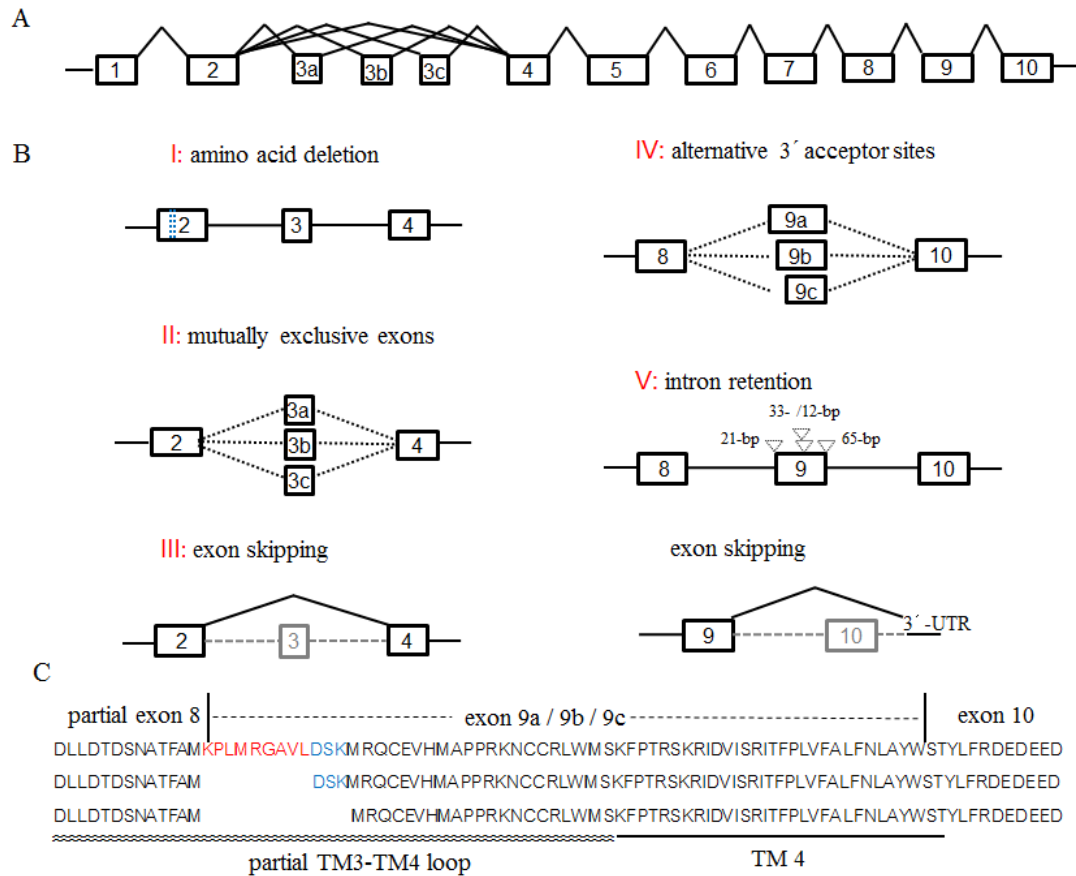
A

1 2 3a 3b 3c 4 5 6 7 8 9 10

B

I: amino acid deletion

2 3 4

II: mutually exclusive exons

2 3a 3b 3c 4

III: exon skipping

2 3 4

IV: alternative 3´ acceptor sites

9a 8 9b 10 9c

V: intron retention

33- /12-bp
21-bp 65-bp
8 9 10

exon skipping

9 10 3´-UTR

C

partial exon 8 exon 9a / 9b / 9c exon 10

DLLDTDSNATFAMKPLMRGAVLDSKMRQCEVHMAPPRKNCCRLWMSKFPTRSKRIDVISRITFPLVFALFNLAYWSTYLFRDEDEED
DLLDTDSNATFAM DSKMRQCEVHMAPPRKNCCRLWMSKFPTRSKRIDVISRITFPLVFALFNLAYWSTYLFRDEDEED
DLLDTDSNATFAM MRQCEVHMAPPRKNCCRLWMSKFPTRSKRIDVISRITFPLVFALFNLAYWSTYLFRDEDEED

partial TM3-TM4 loop TM 4